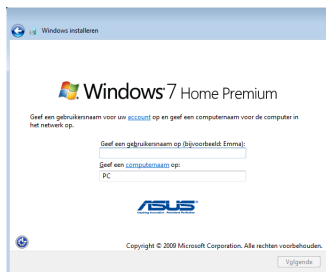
Windows installeren

Windows 7 Home Premium

Geef een gebruikersnaam voor uw account op en geef een computernaam voor de computer in het netwerk op.

Geef een gebruikersnaam op (bijvoorbeeld: Emma):

Geef een computernaam op:

PC

ASUS

Copyright © 2009 Microsoft Corporation. Alle rechten voorbehouden.

Volgende